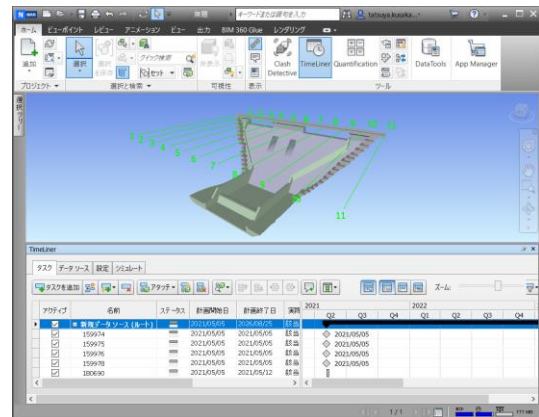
無題 キーワードまたは語句を入力 tatsuya.kusaka...

ホーム ビューポイント レビュー アニメーション ビュー 出力 BIM 360 Glue レンダリング

追加 選択 クイック検索 Clash Detective TimeLiner Quantification DataTools App Manager

プロジェクト 選択と検索 可視性 表示 ツール

1 2 3 4 5 6 7 8 9 10 11

1 2 3 4 5 6 7 8 9 10 11

TimeLiner

タスク データソース 設定 シミュレート

タスクを追加 アタッチ ズーム:

| アクティブ | 名前 | ステータス | 計画開始日 | 計画終了日 | 実際 |
|---|---|---|---|---|---|
| ☑ | 新規データソース (ルート) | | 2021/05/05 | 2026/08/25 | 該当 |
| ☑ | 159974 | | 2021/05/05 | 2021/05/05 | 該当 |
| ☑ | 159975 | | 2021/05/05 | 2021/05/05 | 該当 |
| ☑ | 159976 | | 2021/05/05 | 2021/05/05 | 該当 |
| ☑ | 159978 | | 2021/05/05 | 2021/05/05 | 該当 |
| ☑ | 180690 | | 2021/05/05 | 2021/05/12 | 該当 |

2021 2022
Q2 Q3 Q4 Q1 Q2 Q3 Q4

2021/05/05
2021/05/05
2021/05/05
2021/05/05

1/1